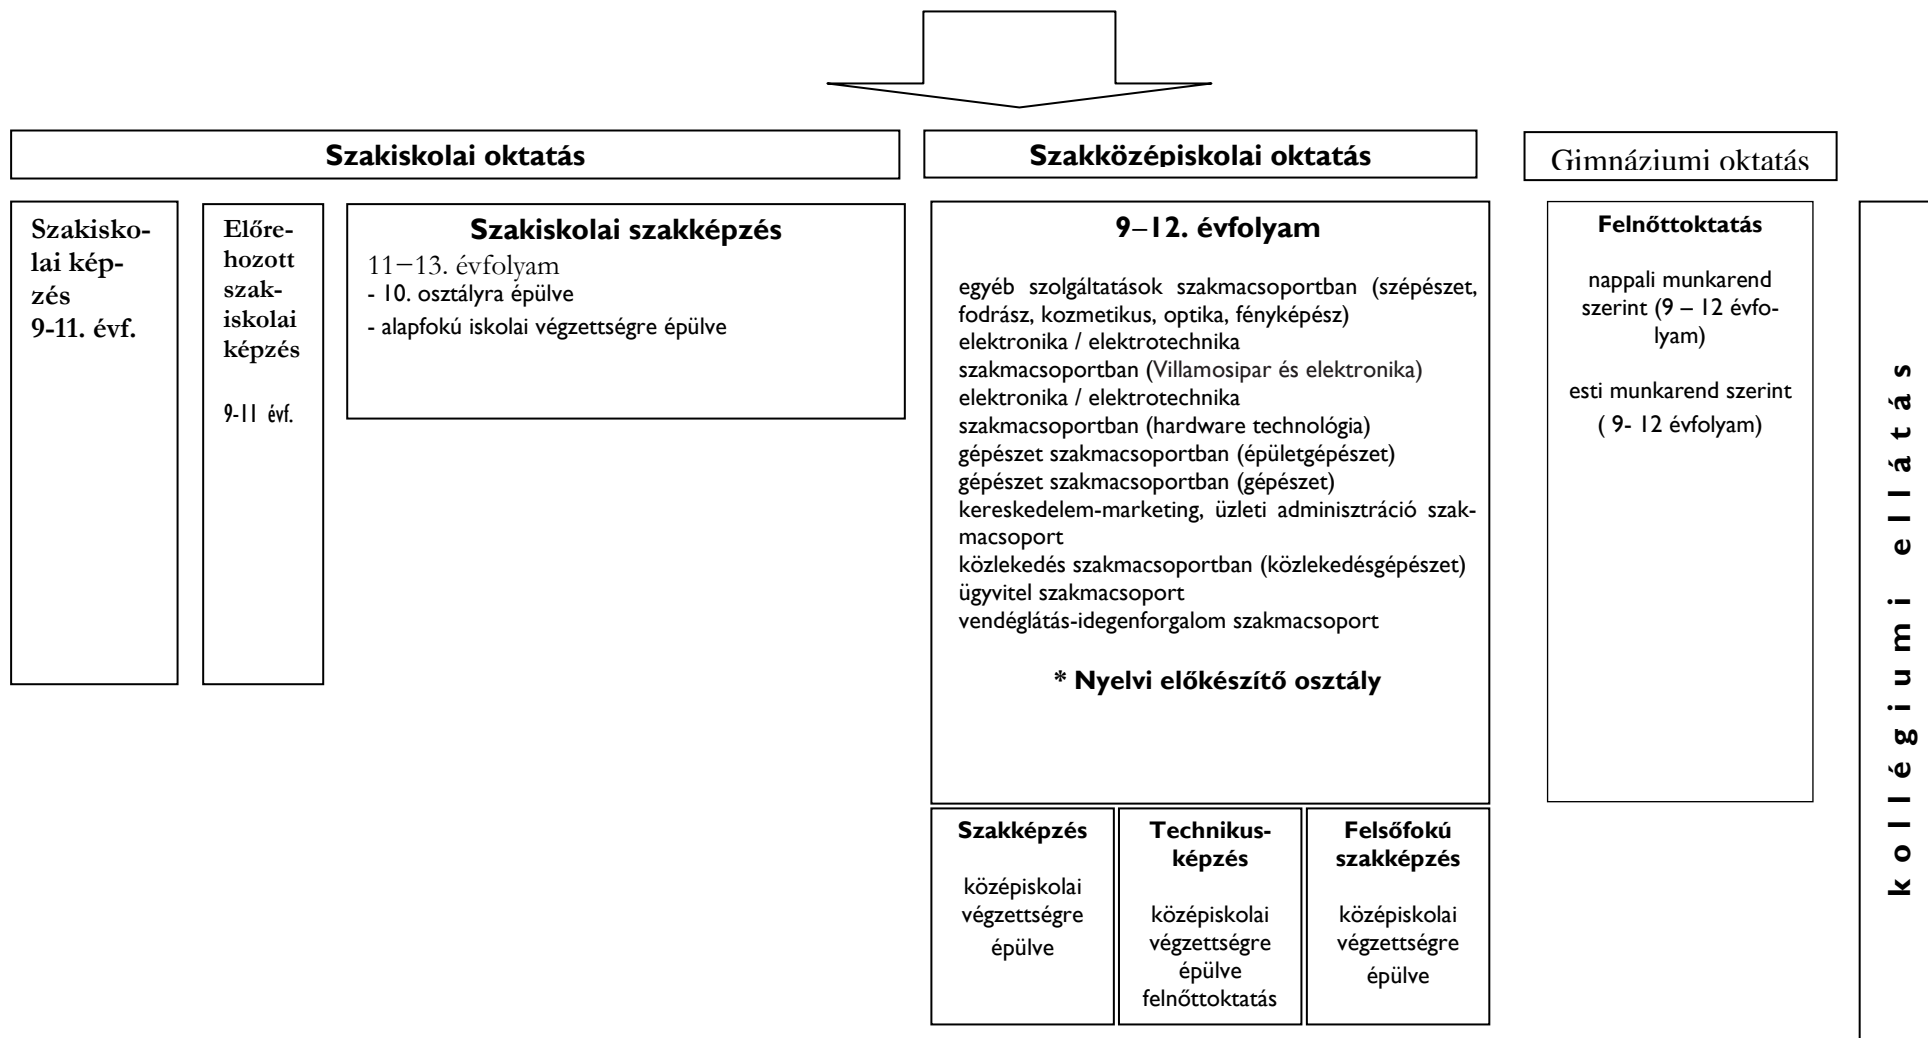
Szakiskolai oktatás

Szakközépiskolai oktatás

Gimnáziumi oktatás

Szakiskolai képzés 9-11. évf.

Előrehozott szakiskolai képzés

9-11 évf.

Szakiskolai szakképzés

11−13. évfolyam
- 10. osztályra épülve
- alapfokú iskolai végzettségre épülve

9–12. évfolyam

egyéb szolgáltatások szakmacsoportban (szépészet, fodrász, kozmetikus, optika, fényképész)
elektronika / elektrotechnika szakmacsoportban (Villamosipar és elektronika)
elektronika / elektrotechnika szakmacsoportban (hardware technológia)
gépészet szakmacsoportban (épületgépészet)
gépészet szakmacsoportban (gépészet)
kereskedelem-marketing, üzleti adminisztráció szakmacsoport
közlekedés szakmacsoportban (közlekedésgépészet)
ügyvitel szakmacsoport
vendéglátás-idegenforgalom szakmacsoport

* Nyelvi előkészítő osztály

Szakképzés

középiskolai végzettségre épülve

Technikusképzés

középiskolai végzettségre épülve felnőttoktatás

Felsőfokú szakképzés

középiskolai végzettségre épülve

Felnőttoktatás

nappali munkarend szerint (9 – 12 évfolyam)

esti munkarend szerint ( 9- 12 évfolyam)

k o l l é g i u m i e l l á t á s